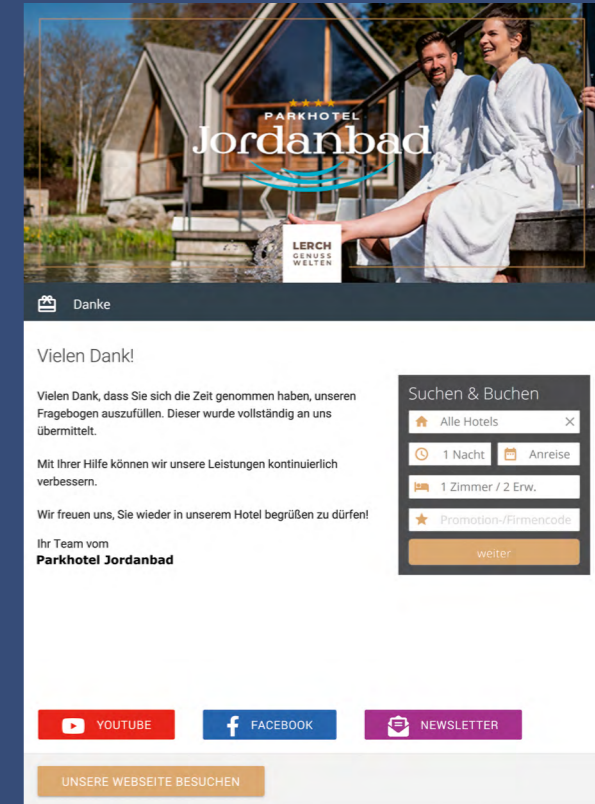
PARKHOTEL
Jordanbad

LERCH
GENUSS
WELTEN

Danke

Vielen Dank!

Vielen Dank, dass Sie sich die Zeit genommen haben, unseren Fragebogen auszufüllen. Dieser wurde vollständig an uns übermittelt.

Mit Ihrer Hilfe können wir unsere Leistungen kontinuierlich verbessern.

Wir freuen uns, Sie wieder in unserem Hotel begrüßen zu dürfen!

Ihr Team vom
Parkhotel Jordanbad

Suchen & Buchen

Alle Hotels

1 Nacht

Anreise

1 Zimmer / 2 Erw.

Promotion-/Firmencode

weiter

YOUTUBE

FACEBOOK

NEWSLETTER

UNSERE WEBSEITE BESUCHEN